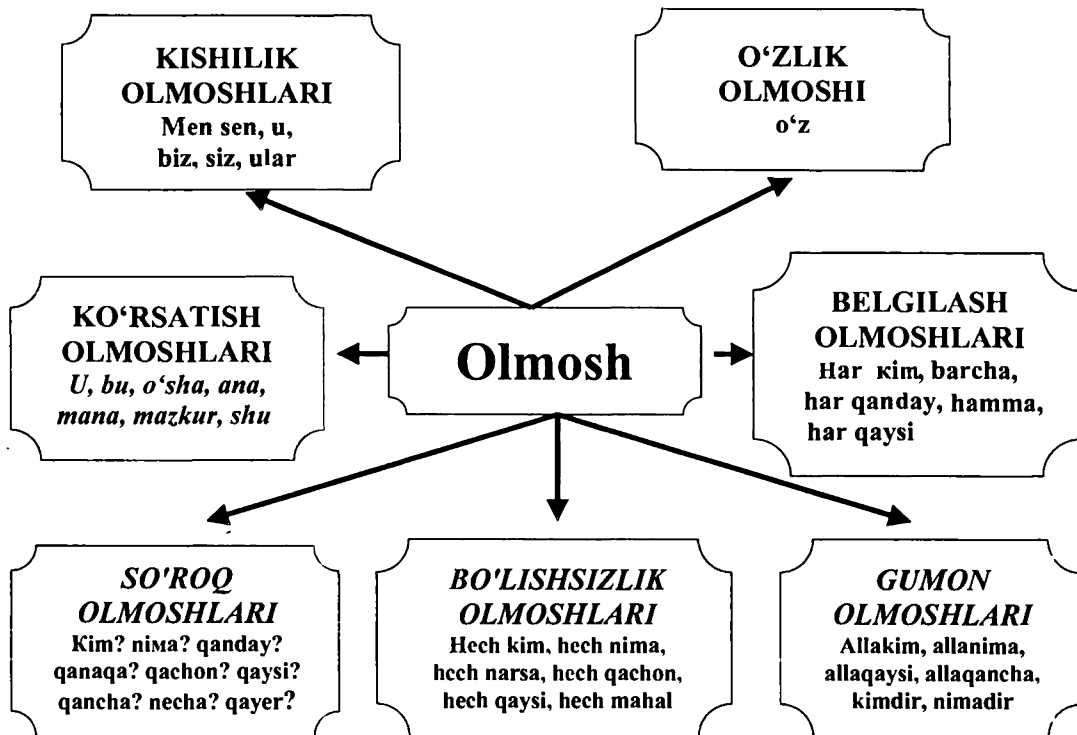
KISHILIK OLMOSHLARI
Men sen, u, biz, siz, ular

O‘ZLIK OLMOSHI
o‘z

KO‘RSATISH OLMOSHLARI
U, bu, o‘sha, ana, mana, mazkur, shu

Olmosh

BELGILASH OLMOSHLARI
Har кim, barcha, har qanday, hamma, har qaysi

SO'ROQ OLMOSHLARI
Kim? niмa? qanday? qanaqa? qachon? qaysi? qancha? necha? qayer?

BO'LISHSIZLIK OLMOSHLARI
Hech kim, hech nima, hech narsa, hech qachon, hech qaysi, hech mahal

GUMON OLMOSHLARI
Allakim, allanima, allaqaysi, allaqancha, kimdir, nimadir